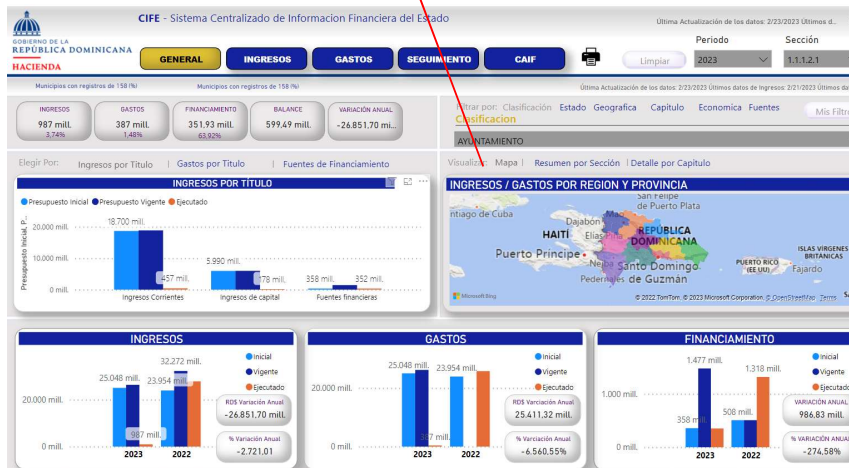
GOBIERNO DE LA
REPÚBLICA DOMINICANA
HACIENDA

CIFE - Sistema Centralizado de Informacion Financiera del Estado

Última Actualización de los datos: 2/23/2023 Últimos d...

GENERAL | INGRESOS | GASTOS | SEGUIMIENTO | CAIF

Limpiar

Periodo
2023

Sección
1.1.1.2.1

Municipios con registros de 158 (%)

Municipios con registros de 158 (%)

Última Actualización de los datos: 2/23/2023 Últimos datos de Ingresos: 2/21/2023 Últimos d...

| INGRESOS | GASTOS | FINANCIAMIENTO | BALANCE | VARIACIÓN ANUAL |
|---|---|---|---|---|
| 987 mill. | 387 mill. | 351,93 mill. | 599,49 mill. | -26.851,70 mi... |
| 3,74% | 1,48% | 63,92% | | |

Filtrar por: Clasificación Estado Geografica Capitulo Economica Fuentes
Clasificacion

Mis Filtro

AYUNTAMIENTO

Elegir Por: Ingresos por Título | Gastos por Título | Fuentes de Financiamiento

Visualizar: Mapa | Resumen por Sección | Detalle por Capitulo

INGRESOS POR TÍTULO

Presupuesto Inicial Presupuesto Vigente Ejecutado

Presupuesto Inicial, P...

20.000 mill.
10.000 mill.
0 mill.

18.700 mill.
457 mill.
5.990 mill.
78 mill.
358 mill.
352 mill.

Ingresos Corrientes
Ingresos de capital
Fuentes financieras

INGRESOS / GASTOS POR REGION Y PROVINCIA

San Felipe de Puerto Plata
ntiago de Cuba
Dajabón
HAITÍ
Elías Piña
Mao
REPÚBLICA DOMINICANA
Puerto Príncipe
Neiba
Santo Domingo de Guzmán
Pedernales
PUERTO RICO (EE UU)
Fajardo
ISLAS VÍRGENES BRITÁNICAS
Microsoft Bing
© 2022 TomTom, © 2023 Microsoft Corporation, © OpenStreetMap Terms

INGRESOS

Inicial
Vigente
Ejecutado

25.048 mill.
32.272 mill.
23.954 mill.
20.000 mill.
987 mill.
0 mill.
2023
2022

RD$ Variación Anual
-26.851,70 mill.

% Variación Anual
-2.721,01

GASTOS

Inicial
Vigente
Ejecutado

25.048 mill.
23.954 mill.
20.000 mill.
387 mill.
0 mill.
2023
2022

RD$ Variación Anual
25.411,32 mill.

% Variación Anual
-6.560,55%

FINANCIAMIENTO

Inicial
Vigente
Ejecutad...

1.477 mill.
1.318 mill.
1.000 mill.
358 mill.
508 mill.
0 mill.
2023
2022

VARIACIÓN ANUAL
986,83 mill.

% VARIACIÓN ANUAL
-274,58%